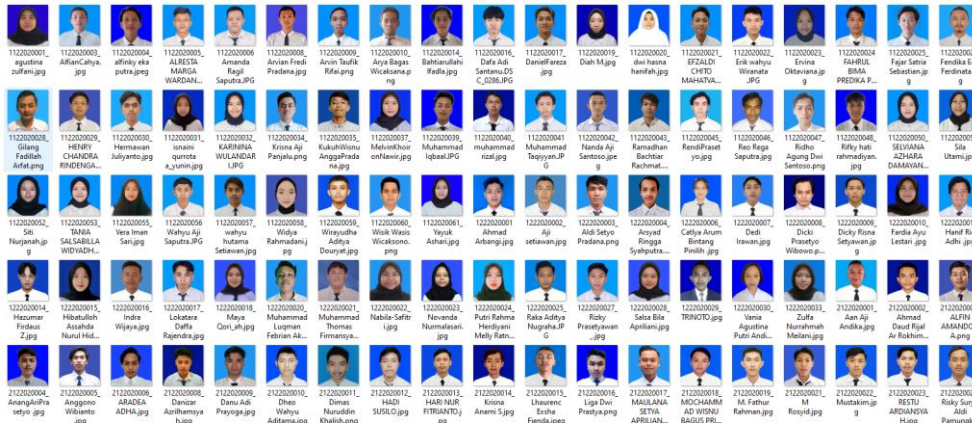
1122020001_agustina zulfani.jpg
1122020003_AlfianCahya.jpg
1122020004_alfinky eka putra.jpeg
1122020005_ALRESTA MARGA WARDAN...
1122020006 Amanda Ragil Saputra.JPG
1122020008_Arvian Fredi Pradana.jpg
1122020009_Arvin Taufik Rifai.png
1122020010_Arya Bagas Wicaksana.png
1122020014_Bahtiarullahi lfadla.jpg
1122020016_Dafa Adi Santanu.DSC_0286.JPG
1122020017_DanielFareza.jpg
1122020019_Diah M.jpg
1122020020_dwi hasna hanifah.jpg
1122020021_EFZALDI CHITO MAHATVA...
1122020022_Erik wahyu Wiranata.JPG
1122020023_Ervina Oktaviana.jpg
1122020024 FAHRUL BIMA PREDIKA P...
1122020025_Fajar Satria Sebastian.jpg
Fendika E Ferdinata g

1122020028_Gilang Fadillah Arfat.png
1122020029_HENRY CHANDRA RINDENGA...
1122020030_Hermawan Juliyanto.jpg
1122020031_isnaini qurrota a_yunin.jpg
1122020032_KARININA WULANDARI.JPG
1122020034_Krisna Aji Panjalu.png
1122020035_KukuhWisnuAnggaPradana.jpg
1122020037_MelvinKhoironNawir.jpg
1122020039_Muhammad IqbaalJPG
1122020040_muhammad rizal.jpg
1122020041 Muhammad Taqiyyan.JPG
1122020042_Nanda Aji Santoso.jpeg
1122020043_Ramadhan Bachtiar Rachmat....
1122020045_RendiPrasetyo.jpg
1122020046_Reo Rega Saputra.jpg
1122020047_Ridho Agung Dwi Santoso.png
1122020048_Rifky hati rahmadiyan.jpg
1122020050_SELVIANA AZHARA DAMAYAN...
Sila Utami.jp

1122020052_Siti Nurjanah.jpg
1122020053_TANIA SALSABILLA WIDYADH...
1122020055_Vera Iman Sari.jpg
1122020056 Wahyu Aji Saputra.JPG
1122020057_wahyu hutama Setiawan.jpg
1122020058_Widya Rahmadani.jpg
1122020059_Wirayudha Aditya Douryat.jpg
1122020060_Wisik Wasis Wicaksono.png
1122020061_Yayuk Ashari.jpg
1222020001_Ahmad Arbangi.jpg
1222020002_Aji setiawan.jpg
1222020003_Aldi Setyo Pradana.png
1222020004_Arsyad Ringga Syahputra....
1222020006_Catlya Arum Bintang Pinilih .jpg
1222020007_Dedi Irawan.jpg
1222020008_Dicki Prasetyo Wibowo.p...
1222020009_Dicky Risna Setyawan.jpg
1222020010_Fardia Ayu Lestari .jpg
Hanif Ri Adhi .jp

1222020014_Hazumar Firdaus Z.jpg
1222020015_Hibatulloh Assahda Nurul Hid...
1222020016_Indra Wijaya.jpg
1222020017_Lokatara Daffa Rajendra.jpg
1222020018_Maya Qori_ah.jpg
1222020020_Muhammad Luqman Febrian Ak...
1222020021_Muhammad Thomas Firmansya...
1222020022_Nabile-Safitri.jpg
1222020023_Novanda Nurmalasari.jpg
1222020024_Putri Rahma Herdiyani Melly Ratn...
1222020025_Raka Aditya Nugraha.JPG
1222020027_Rizky Prasetyawan_.jpg
1222020028_Salsa Bila Apriliani.jpg
1222020029_TRINOTO.jpg
1222020030_Vania Agustina Putri Andi...
1222020033_Zulfa Nurrahmah Meilani.jpg
2122020001_Aan Aji Andika.jpg
2122020002_Ahmad Daud Rijal Ar Rokhim...
ALFIN AMANDO A.png

2122020004_AnangAriPrasetyo .jpg
2122020005_Anggono Wibianto .jpg
2122020006_ARADEA ADHA.jpg
2122020008_Danizar Azrilhamsyah.jpg
2122020009_Danu Adi Prayoga.jpg
2122020010_Dheo Wahyu Aditama.jpg
2122020011_Dimas Nuruddin Khalish.png
2122020012_HADI SUSILO.jpg
2122020013_HARI NUR FITRIANTO.jpg
2122020014_Krisna Anami S.jpg
2122020015_Lhaurenc Ersha Fienda.jpeg
2122020016_Liga Dwi Prastya.png
2122020017_MAULANA SETYA APRILIAN...
2122020018_MOCHAMMAD WISNU BAGUS PRI...
2122020019_M. Fathur Rahman.jpg
2122020021_M Rosyid.jpg
2122020022_Mustakim.jpg
2122020023_RESTU ARDIANSYAH.jpg
Risky Sur Aldi Pamung